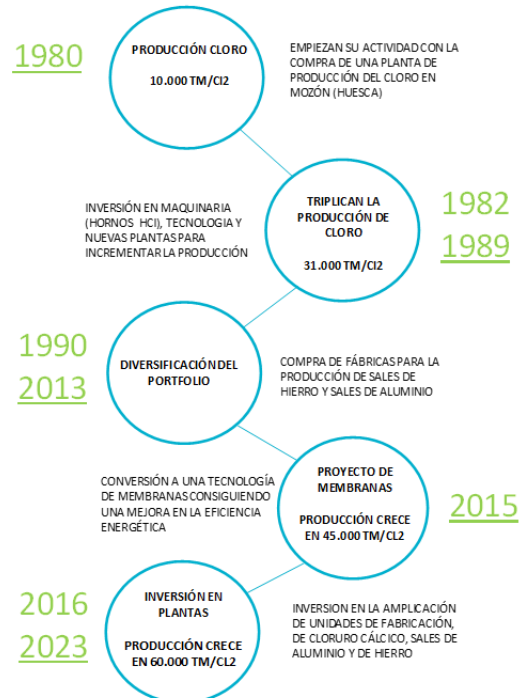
1980

PRODUCCIÓN CLORO

10.000 TM/Cl2

EMPIEZAN SU ACTIVIDAD CON LA COMPRA DE UNA PLANTA DE PRODUCCIÓN DEL CLORO EN MOZÓN (HUESCA)

INVERSIÓN EN MAQUINARIA (HORNOS HCl), TECNOLOGIA Y NUEVAS PLANTAS PARA INCREMENTAR LA PRODUCCIÓN

TRIPLICAN LA PRODUCCIÓN DE CLORO

31.000 TM/Cl2

1982
1989

1990
2013

DIVERSIFICACIÓN DEL PORTFOLIO

COMPRA DE FÁBRICAS PARA LA PRODUCCIÓN DE SALES DE HIERRO Y SALES DE ALUMINIO

CONVERSIÓN A UNA TECNOLOGÍA DE MEMBRANAS CONSIGUIENDO UNA MEJORA EN LA EFICIENCIA ENERGÉTICA

PROYECTO DE MEMBRANAS

PRODUCCIÓN CRECE EN 45.000 TM/CL2

2015

2016
2023

INVERSIÓN EN PLANTAS

PRODUCCIÓN CRECE EN 60.000 TM/CL2

INVERSION EN LA AMPLICACIÓN DE UNIDADES DE FABRICACIÓN, DE CLORURO CÁLCICO, SALES DE ALUMINIO Y DE HIERRO